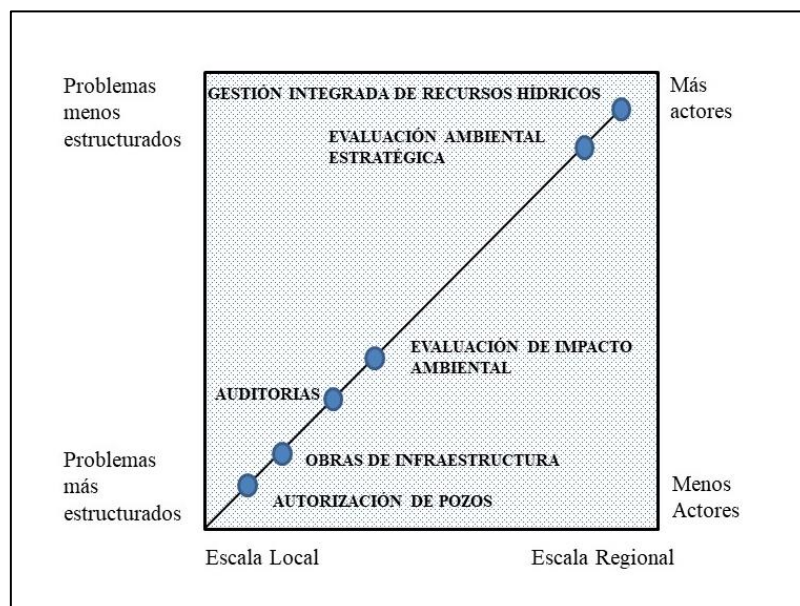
Problemas menos estructurados

GESTIÓN INTEGRADA DE RECURSOS HÍDRICOS

Más actores

EVALUACIÓN AMBIENTAL ESTRATÉGICA

EVALUACIÓN DE IMPACTO AMBIENTAL

AUDITORIAS

Problemas más estructurados

OBRAS DE INFRAESTRUCTURA

AUTORIZACIÓN DE POZOS

Menos Actores

Escala Local

Escala Regional